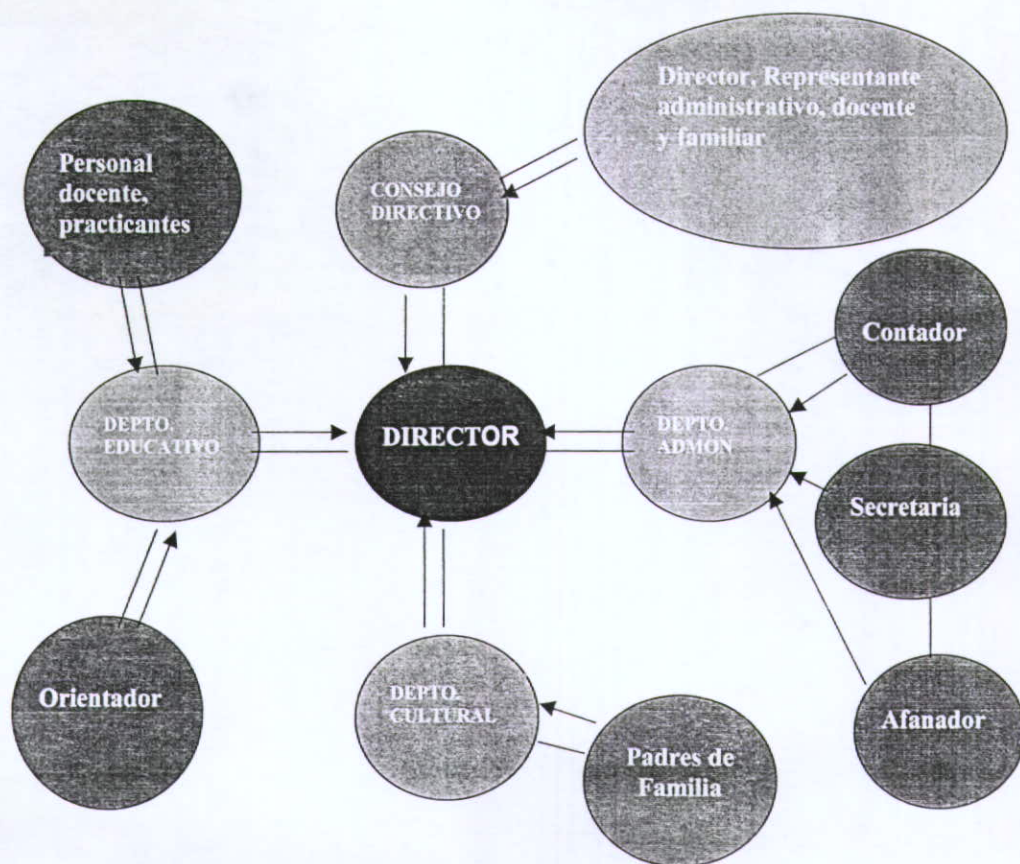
Director, Representante administrativo, docente y familiar

Personal docente, practicantes

CONSEJO DIRECTIVO

Contador

DEPTO. EDUCATIVO

DIRECTOR

DEPTO. ADMON

Secretaria

Orientador

DEPTO. CULTURAL

Padres de Familia

Afanador